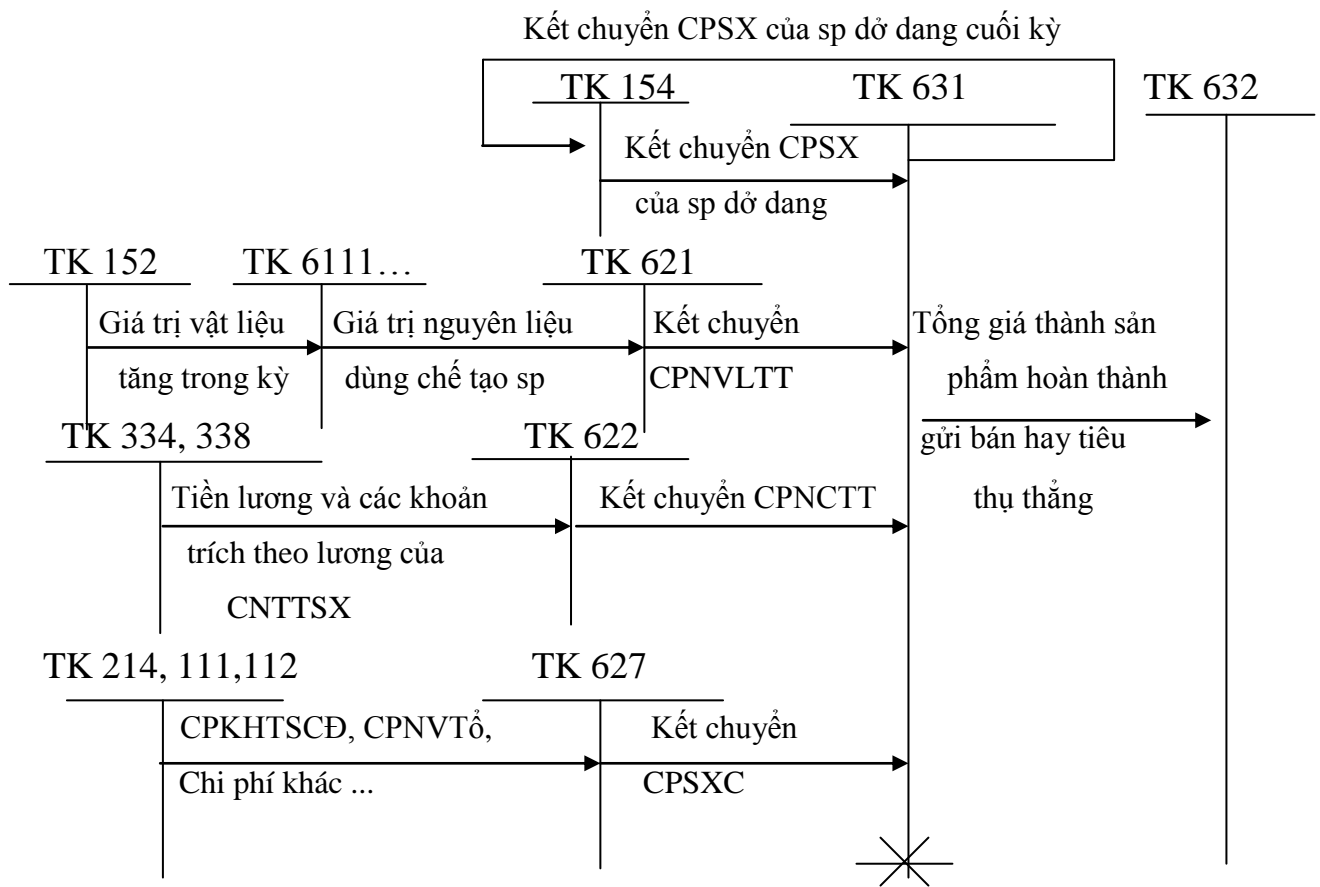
Kết chuyển CPSX của sp dở dang cuối kỳ

TK 154

TK 631

TK 632

Kết chuyển CPSX của sp dở dang

TK 152

TK 6111…

TK 621

Giá trị vật liệu tăng trong kỳ

Giá trị nguyên liệu dùng chế tạo sp

Kết chuyển CPNVLTT

Tổng giá thành sản phẩm hoàn thành gửi bán hay tiêu thụ thẳng

TK 334, 338

TK 622

Tiền lương và các khoản trích theo lương của CNTTSX

Kết chuyển CPNCTT

TK 214, 111,112

TK 627

CPKHTSCĐ, CPNVTổ, Chi phí khác ...

Kết chuyển CPSXC